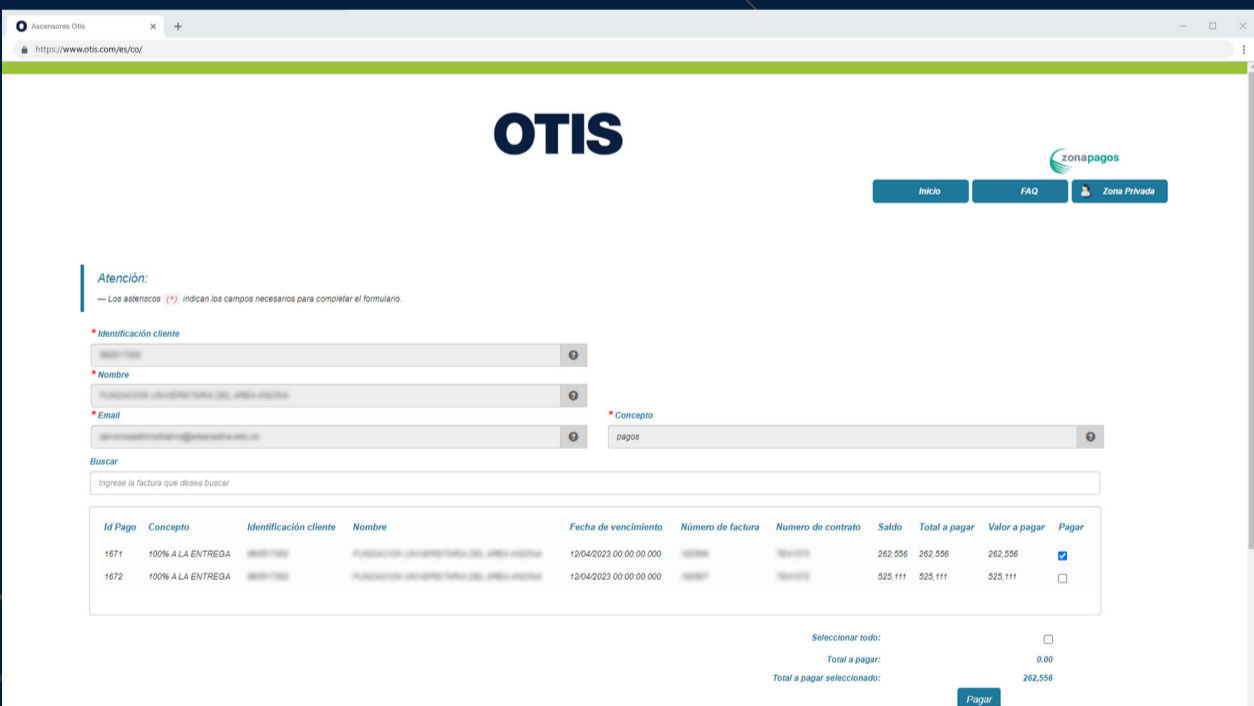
Ascensores Otis
https://www.otis.com/es/co/

OTIS

zonapagos

Inicio
FAQ
Zona Privada

Atención:
— Los asteriscos (*) indican los campos necesarios para completar el formulario.

* Identificación cliente
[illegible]
* Nombre
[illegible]
* Email
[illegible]
* Concepto
pagos

Buscar
Ingrese la factura que desea buscar

| Id Pago | Concepto | Identificación cliente | Nombre | Fecha de vencimiento | Número de factura | Numero de contrato | Saldo | Total a pagar | Valor a pagar | Pagar |
|---|---|---|---|---|---|---|---|---|---|---|
| 1671 | 100% A LA ENTREGA | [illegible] | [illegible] | 12/04/2023 00:00:00.000 | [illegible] | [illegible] | 262,556 | 262,556 | 262,556 | |
| 1672 | 100% A LA ENTREGA | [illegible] | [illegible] | 12/04/2023 00:00:00.000 | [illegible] | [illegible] | 525,111 | 525,111 | 525,111 | |

Seleccionar todo:
Total a pagar: 0.00
Total a pagar seleccionado: 262,556
Pagar